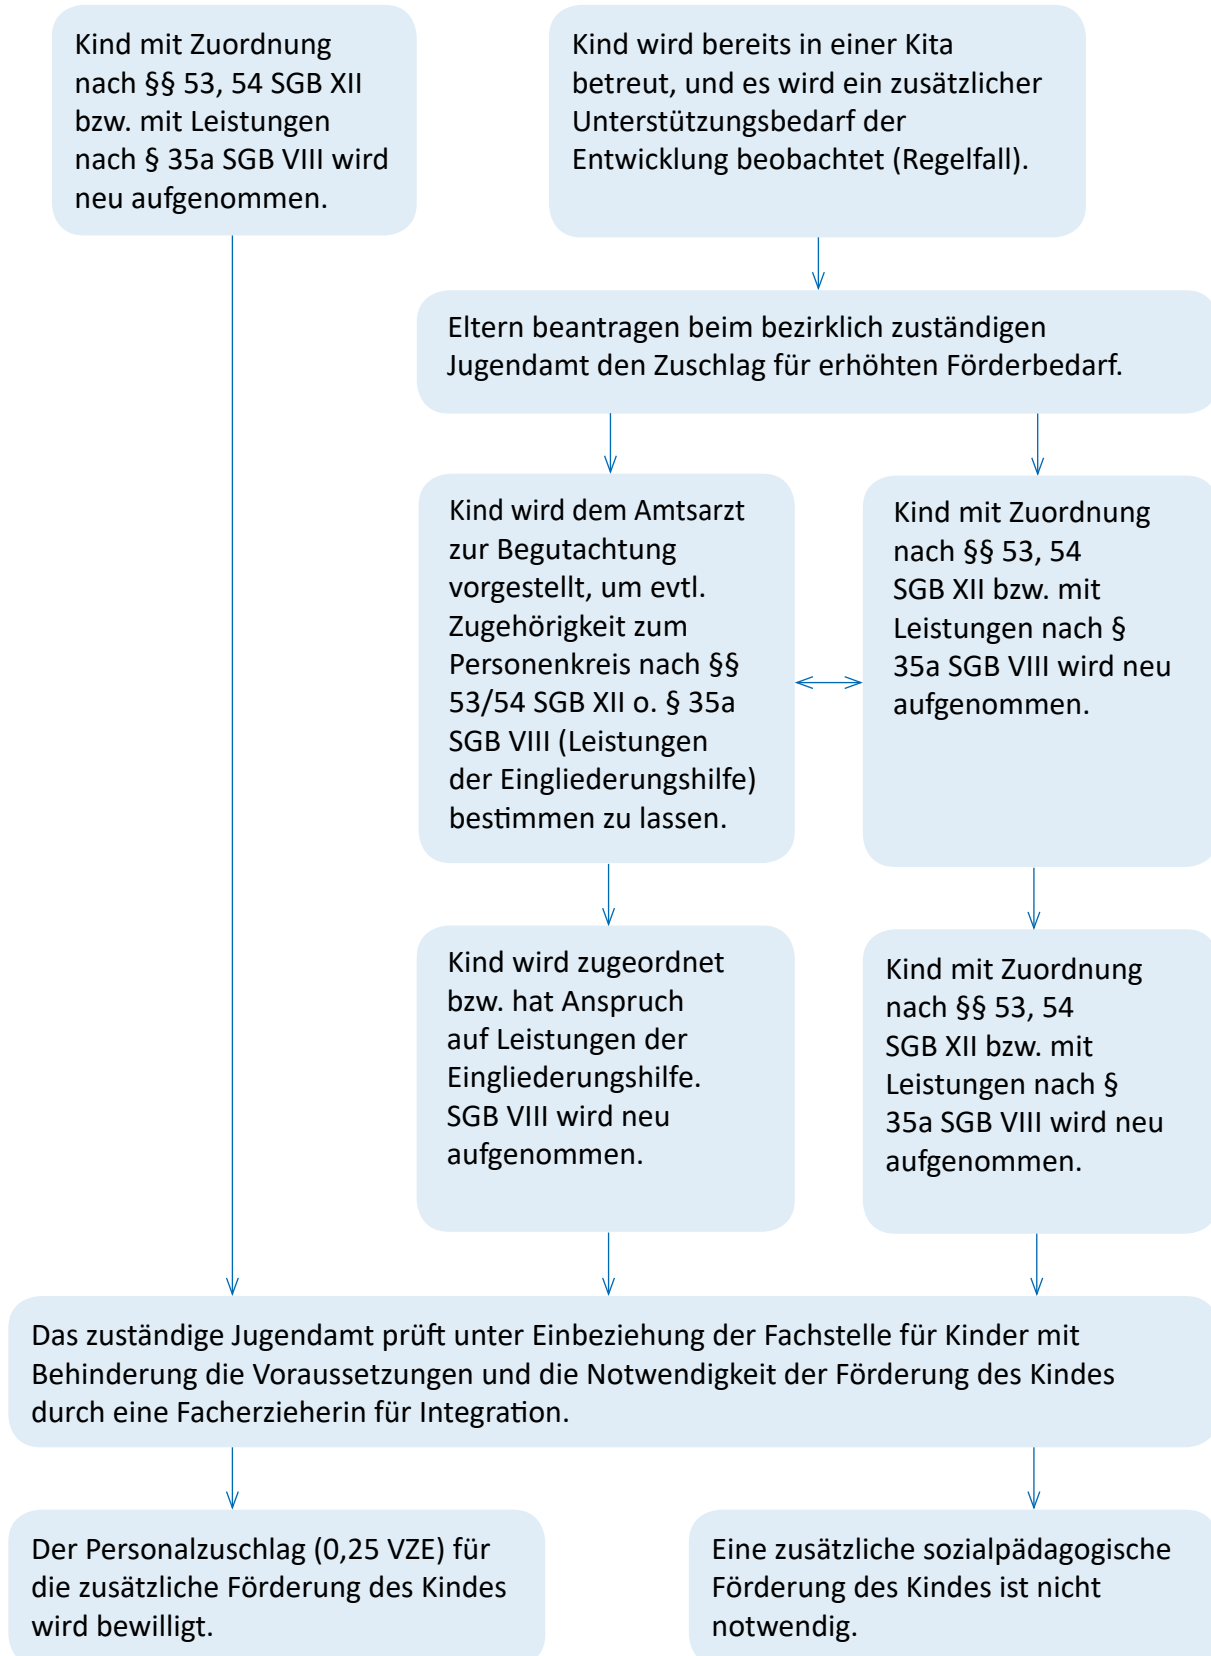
Kind mit Zuordnung nach §§ 53, 54 SGB XII bzw. mit Leistungen nach § 35a SGB VIII wird neu aufgenommen.

Kind wird bereits in einer Kita betreut, und es wird ein zusätzlicher Unterstützungsbedarf der Entwicklung beobachtet (Regelfall).

Eltern beantragen beim bezirklich zuständigen Jugendamt den Zuschlag für erhöhten Förderbedarf.

Kind wird dem Amtsarzt zur Begutachtung vorgestellt, um evtl. Zugehörigkeit zum Personenkreis nach §§ 53/54 SGB XII o. § 35a SGB VIII (Leistungen der Eingliederungshilfe) bestimmen zu lassen.

Kind mit Zuordnung nach §§ 53, 54 SGB XII bzw. mit Leistungen nach § 35a SGB VIII wird neu aufgenommen.

Kind wird zugeordnet bzw. hat Anspruch auf Leistungen der Eingliederungshilfe. SGB VIII wird neu aufgenommen.

Kind mit Zuordnung nach §§ 53, 54 SGB XII bzw. mit Leistungen nach § 35a SGB VIII wird neu aufgenommen.

Das zuständige Jugendamt prüft unter Einbeziehung der Fachstelle für Kinder mit Behinderung die Voraussetzungen und die Notwendigkeit der Förderung des Kindes durch eine Facherzieherin für Integration.

Der Personalzuschlag (0,25 VZE) für die zusätzliche Förderung des Kindes wird bewilligt.

Eine zusätzliche sozialpädagogische Förderung des Kindes ist nicht notwendig.